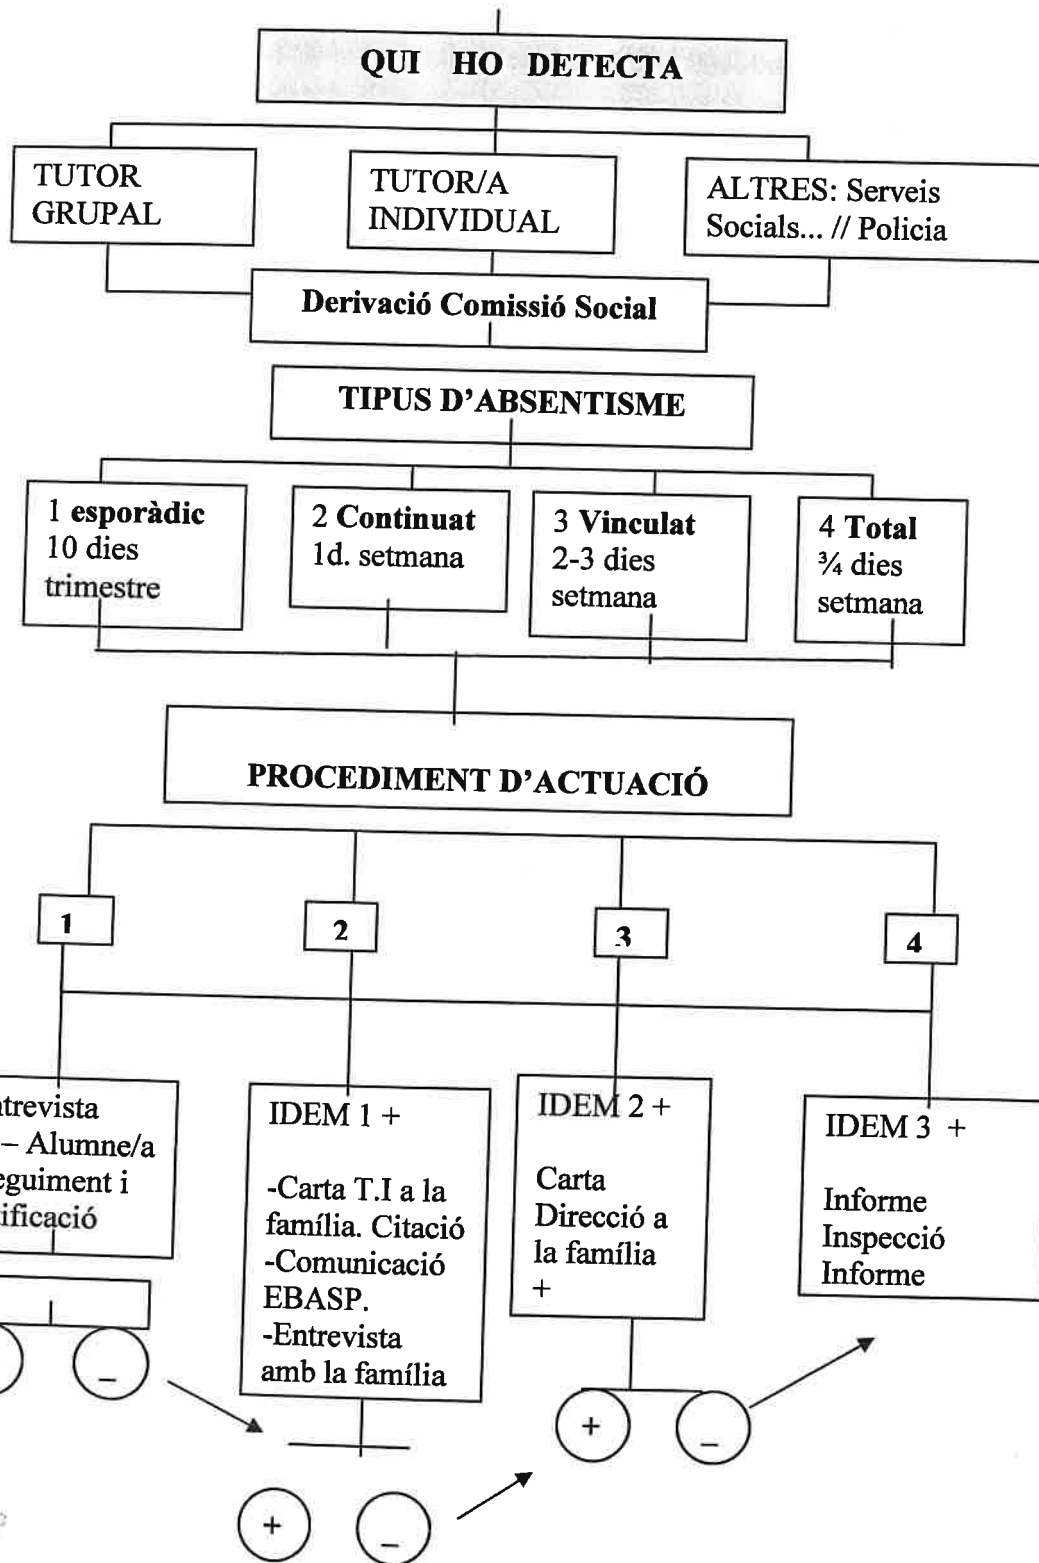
QUI HO DETECTA

TUTOR GRUPAL

TUTOR/A INDIVIDUAL

ALTRES: Serveis Socials... // Policia

Derivació Comissió Social

TIPUS D'ABSENTISME

1 esporàdic 10 dies trimestre

2 Continuat 1d. setmana

3 Vinculat 2-3 dies setmana

4 Total ¾ dies setmana

PROCEDIMENT D'ACTUACIÓ

1

2

3

4

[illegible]ntrevista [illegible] – Alumne/a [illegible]eguiment i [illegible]ificació

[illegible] –

IDEM 1 +

-Carta T.I a la família. Citació
-Comunicació EBASP.
-Entrevista amb la família

+ –

IDEM 2 +

Carta Direcció a la família
+

+ –

IDEM 3 +

Informe Inspecció Informe